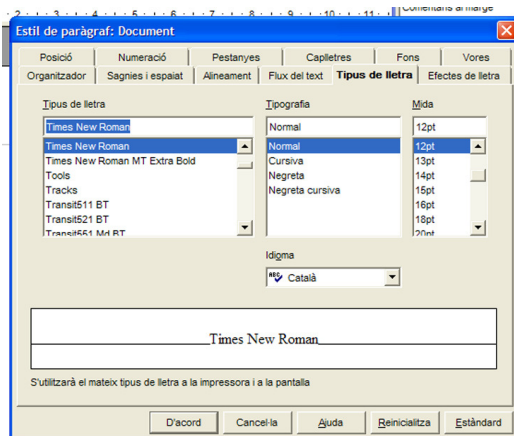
2 · 3 · 4 · 5 · 6 · 7 · 8 · 9 · 10 · 11 ·
Comentaris al marge

Estil de paràgraf: Document

Posició | Numeració | Pestanyes | Caplletres | Fons | Vores
Organitzador | Sagnies i espaiat | Alineament | Flux del text | Tipus de lletra | Efectes de lletra

Tipus de lletra
Times New Roman
Times New Roman
Times New Roman MT Extra Bold
Tools
Tracks
Transit511 BT
Transit521 BT
Transit551 Md BT

Tipografia
Normal
Normal
Cursiva
Negreta
Negreta cursiva

Mida
12pt
12pt
13pt
14pt
15pt
16pt
18pt
20pt

Idioma
Català

Times New Roman

S'utilitzarà el mateix tipus de lletra a la impressora i a la pantalla

D'acord | Cancel·la | Ajuda | Reinicialitza | Estàndard